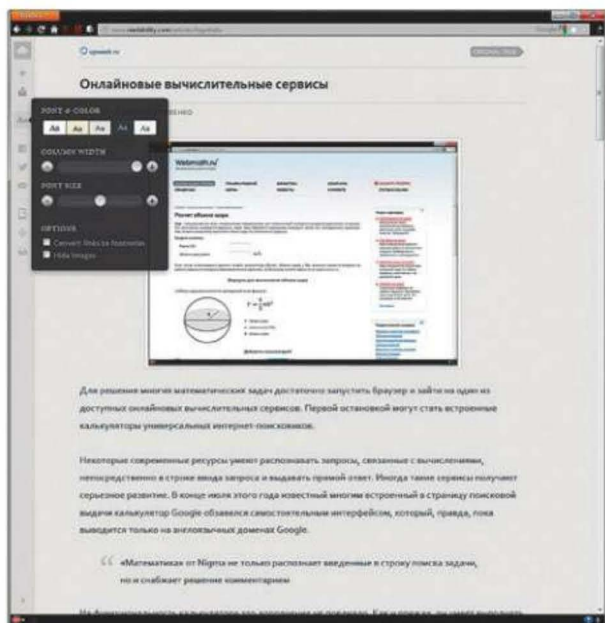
upweek.ru

ORIGINAL PAGE

Онлайновые вычислительные сервисы

FONT & COLOR

Aa Aa Aa Aa Aa

COLUMN WIDTH

FONT SIZE

OPTIONS

Convert links to footnotes

Hide images

Webmath.ru

Расчет объема шара

$V = \frac{4}{3}\pi R^3$

Для решения многих математических задач достаточно запустить браузер и зайти на один из доступных онлайновых вычислительных сервисов. Первой остановкой могут стать встроенные калькуляторы универсальных интернет-поисковиков.

Некоторые современные ресурсы умеют распознавать запросы, связанные с вычислениями, непосредственно в строке ввода запроса и выдавать прямой ответ. Иногда такие сервисы получают серьезное развитие. В конце июля этого года известный многим встроенный в страницу поисковой выдачи калькулятор Google обзавелся самостоятельным интерфейсом, который, правда, пока выводится только на англоязычных доменах Google.

«Математикам от Nigma не только распознает введенные в строку поиска задачи, но и снабжает решение комментариями

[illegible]